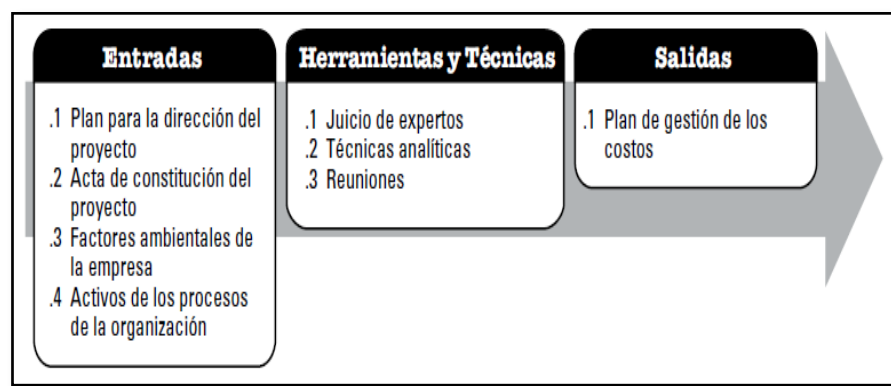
Entradas

.1 Plan para la dirección del proyecto
.2 Acta de constitución del proyecto
.3 Factores ambientales de la empresa
.4 Activos de los procesos de la organización

Herramientas y Técnicas

.1 Juicio de expertos
.2 Técnicas analíticas
.3 Reuniones

Salidas

.1 Plan de gestión de los costos